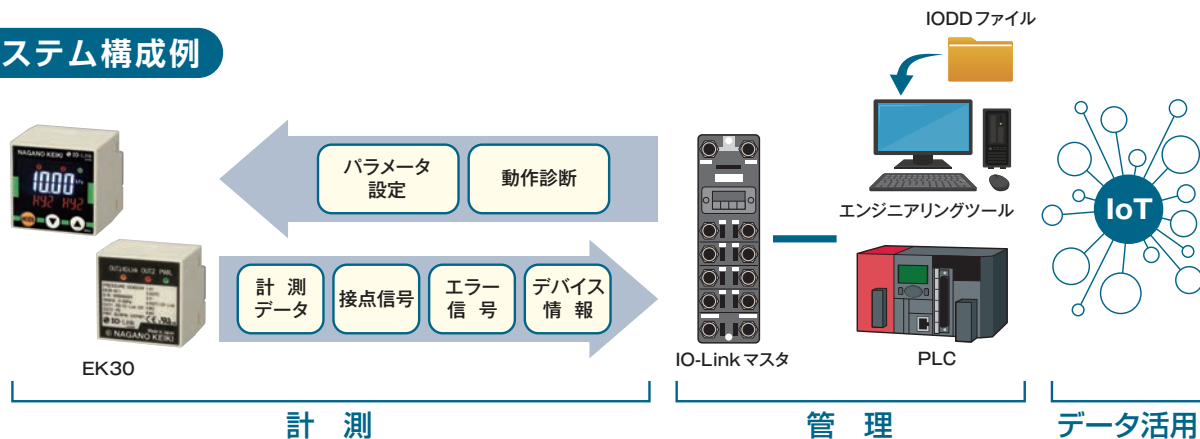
ステム構成例

IODDファイル

パラメータ設定

動作診断

エンジニアリングツール

NAGANO KEIKI IO-Link

10.00

IoT

計測データ

接点信号

エラー信号

デバイス情報

NAGANO KEIKI

EK30

IO-Linkマスタ

PLC

計　測

管　理

データ活用